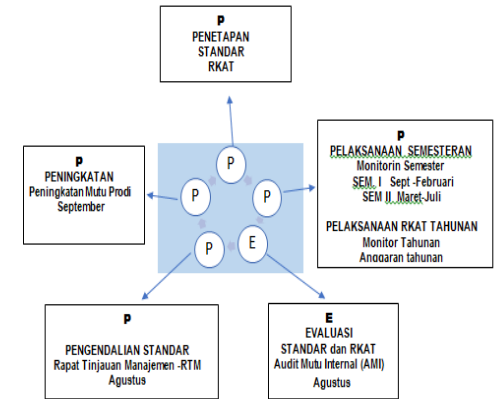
P
PENETAPAN
STANDAR
RKAT

P
PENINGKATAN
Peningkatan Mutu Prodi
September

P

P

P

P

E

P
PELAKSANAAN SEMESTERAN
Monitorin Semester
SEM I Sept -Februari
SEM II Maret-Juli

PELAKSANAAN RKAT TAHUNAN
Monitor Tahunan
Anggaran tahunan

P
PENGENDALIAN STANDAR
Rapat Tinjauan Manajemen -RTM
Agustus

E
EVALUASI
STANDAR dan RKAT
Audit Mutu Internal (AMI)
Agustus